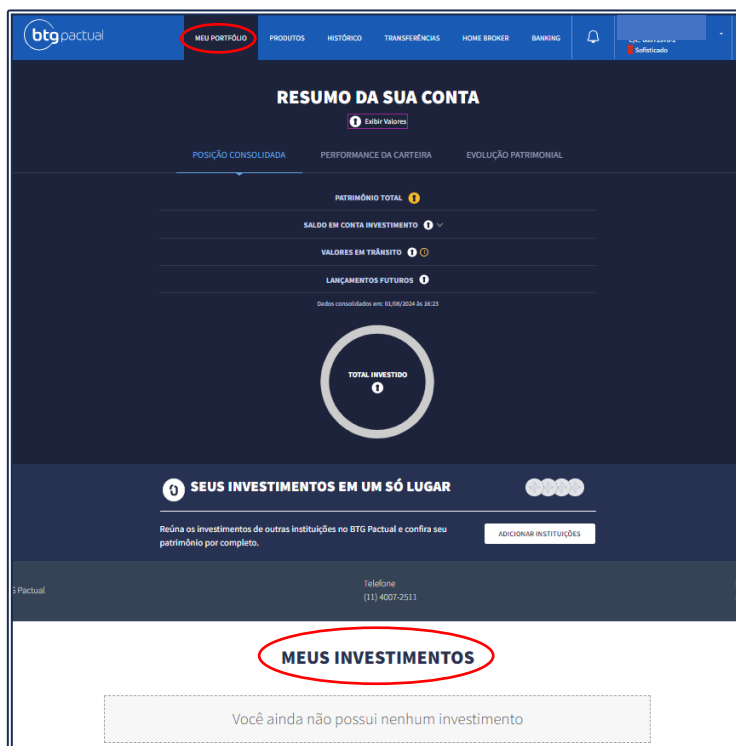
btg pactual

MEU PORTFÓLIO PRODUTOS HISTÓRICO TRANSFERÊNCIAS HOME BROKER BANKING

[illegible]
Sofisticado

RESUMO DA SUA CONTA

Exibir Valores

POSIÇÃO CONSOLIDADA PERFORMANCE DA CARTEIRA EVOLUÇÃO PATRIMONIAL

PATRIMÔNIO TOTAL

SALDO EM CONTA INVESTIMENTO

VALORES EM TRÂNSITO

LANÇAMENTOS FUTUROS

Dados consolidados em: 01/08/2024 às 16:23

TOTAL INVESTIDO

SEUS INVESTIMENTOS EM UM SÓ LUGAR

Reúna os investimentos de outras instituições no BTG Pactual e confira seu patrimônio por completo.

ADICIONAR INSTITUIÇÕES

G Pactual

Telefone
(11) 4007-2511

MEUS INVESTIMENTOS

Você ainda não possui nenhum investimento